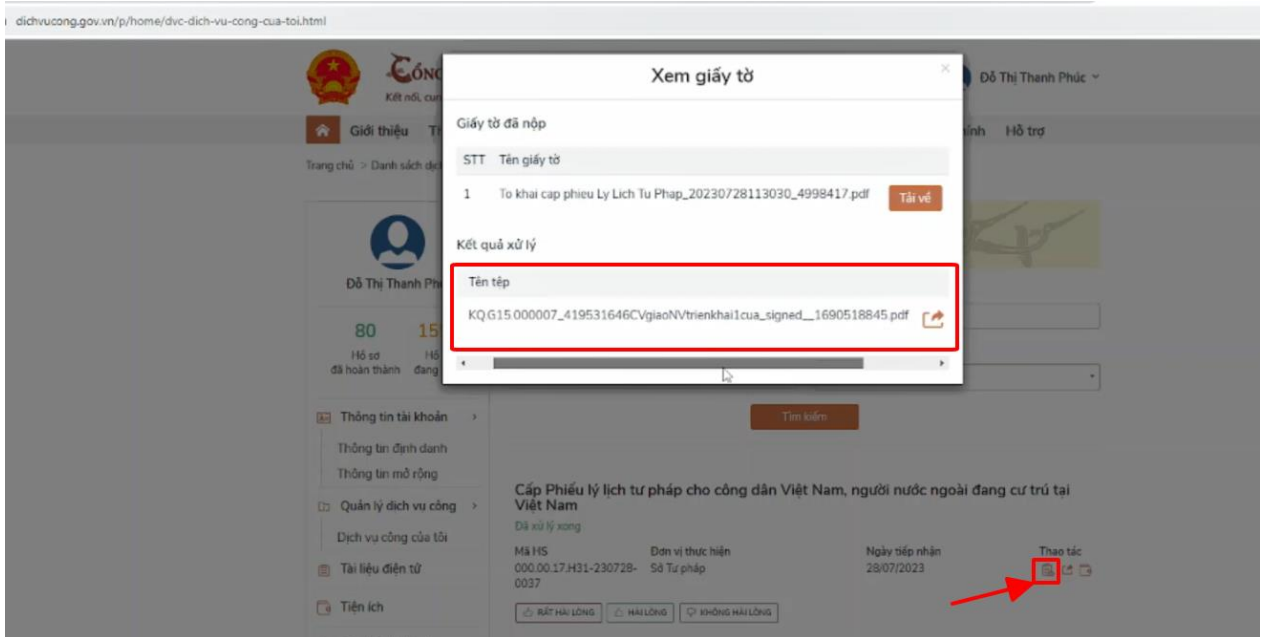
dichvucong.gov.vn/p/home/dvc-dich-vu-cong-cua-toi.html

Công
Kết nối, cun

Đỗ Thị Thanh Phúc

Giới thiệu
hính Hỗ trợ

Trang chủ > Danh sách dịc

Xem giấy tờ

Giấy tờ đã nộp

| STT | Tên giấy tờ | |
|---|---|---|
| 1 | To khai cap phieu Ly Lich Tu Phap_20230728113030_4998417.pdf | Tải về |

Kết quả xử lý

| Tên tệp |
|---|
| KQ G15.000007_419531646CVgiaoNVtrienkhai1cua_signed__1690518845.pdf |

Đỗ Thị Thanh Ph

80 Hồ sơ đã hoàn thành
15 Hồ đang

Thông tin tài khoản
Thông tin định danh
Thông tin mở rộng
Quản lý dịch vụ công
Dịch vụ công của tôi
Tài liệu điện tử
Tiện ích

Tìm kiếm

Cấp Phiếu lý lịch tư pháp cho công dân Việt Nam, người nước ngoài đang cư trú tại Việt Nam
Đã xử lý xong

| Mã HS | Đơn vị thực hiện | Ngày tiếp nhận | Thao tác |
|---|---|---|---|
| 000.00.17.H31-230728-0037 | Sở Tư pháp | 28/07/2023 | |

RẤT HÀI LÒNG
HÀI LÒNG
KHÔNG HÀI LÒNG